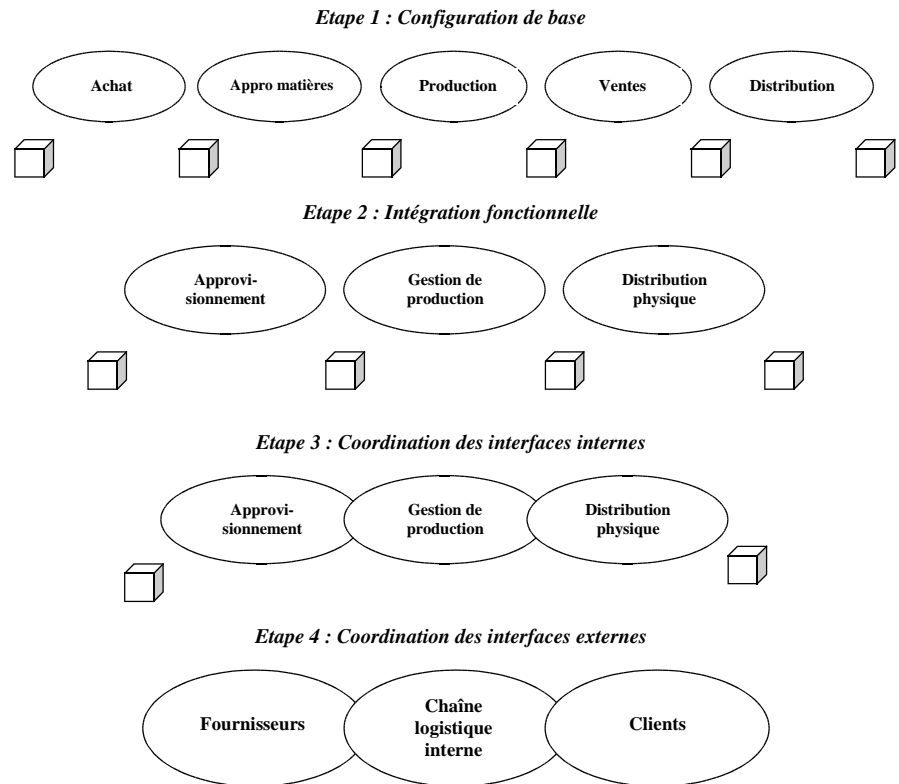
Etape 1 : Configuration de base

Achat

Appro matières

Production

Ventes

Distribution

Etape 2 : Intégration fonctionnelle

Approvisionnement

Gestion de production

Distribution physique

Etape 3 : Coordination des interfaces internes

Approvisionnement

Gestion de production

Distribution physique

Etape 4 : Coordination des interfaces externes

Fournisseurs

Chaîne logistique interne

Clients